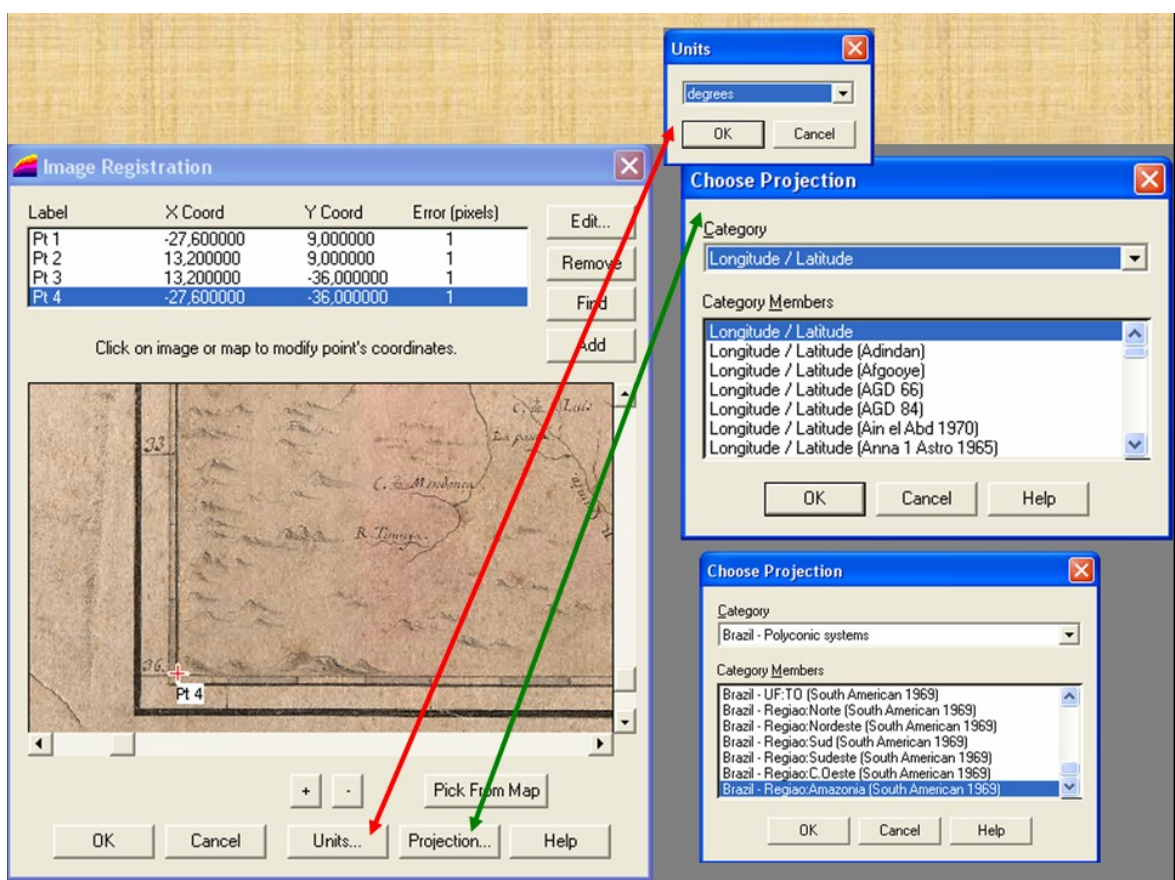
Units

degrees

OK Cancel

Image Registration

| Label | X Coord | Y Coord | Error (pixels) |
|---|---|---|---|
| Pt 1 | -27,600000 | 9,000000 | 1 |
| Pt 2 | 13,200000 | 9,000000 | 1 |
| Pt 3 | 13,200000 | -36,000000 | 1 |
| Pt 4 | -27,600000 | -36,000000 | 1 |

Edit...
Remove
Find
Add

Click on image or map to modify point's coordinates.

33
C. S. Luis
La pa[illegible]
C. S. Mendonça
R. Timaya
36
Pt 4

+ -
Pick From Map

OK Cancel Units... Projection... Help

Choose Projection

Category
Longitude / Latitude

Category Members
Longitude / Latitude
Longitude / Latitude (Adindan)
Longitude / Latitude (Afgooye)
Longitude / Latitude (AGD 66)
Longitude / Latitude (AGD 84)
Longitude / Latitude (Ain el Abd 1970)
Longitude / Latitude (Anna 1 Astro 1965)

OK Cancel Help

Choose Projection

Category
Brazil - Polyconic systems

Category Members
Brazil - UF:TO (South American 1969)
Brazil - Regiao:Norte (South American 1969)
Brazil - Regiao:Nordeste (South American 1969)
Brazil - Regiao:Sud (South American 1969)
Brazil - Regiao:Sudeste (South American 1969)
Brazil - Regiao:C.Oeste (South American 1969)
Brazil - Regiao:Amazonia (South American 1969)

OK Cancel Help